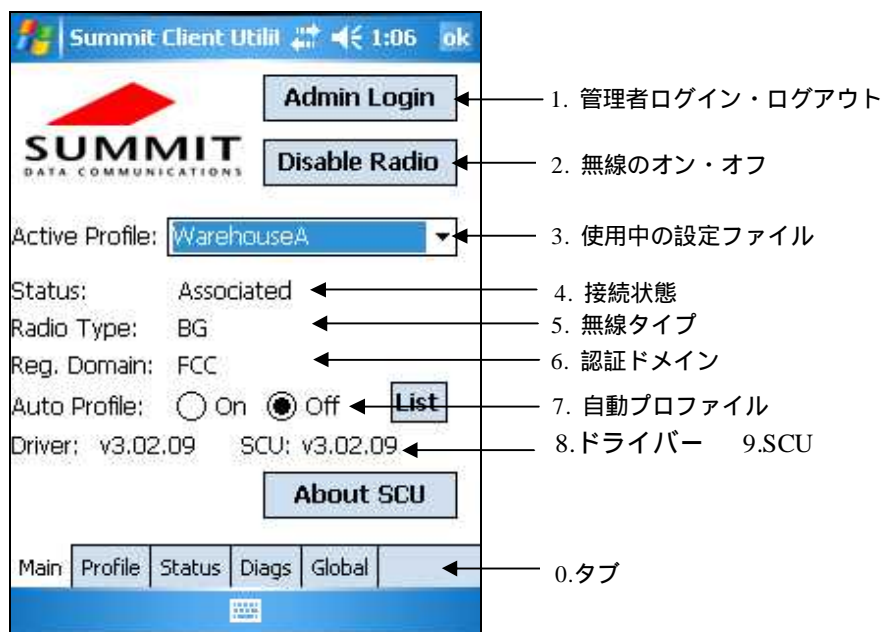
Summit Client Utilit 1:06 ok

Admin Login

SUMMIT
DATA COMMUNICATIONS

Disable Radio

Active Profile: WarehouseA

Status: Associated

Radio Type: BG

Reg. Domain: FCC

Auto Profile: On Off List

Driver: v3.02.09 SCU: v3.02.09

About SCU

Main Profile Status Diags Global

1. 管理者ログイン・ログアウト

2. 無線のオン・オフ

3. 使用中の設定ファイル

4. 接続状態

5. 無線タイプ

6. 認証ドメイン

7. 自動プロファイル

8.ドライバー 9.SCU

0.タブ